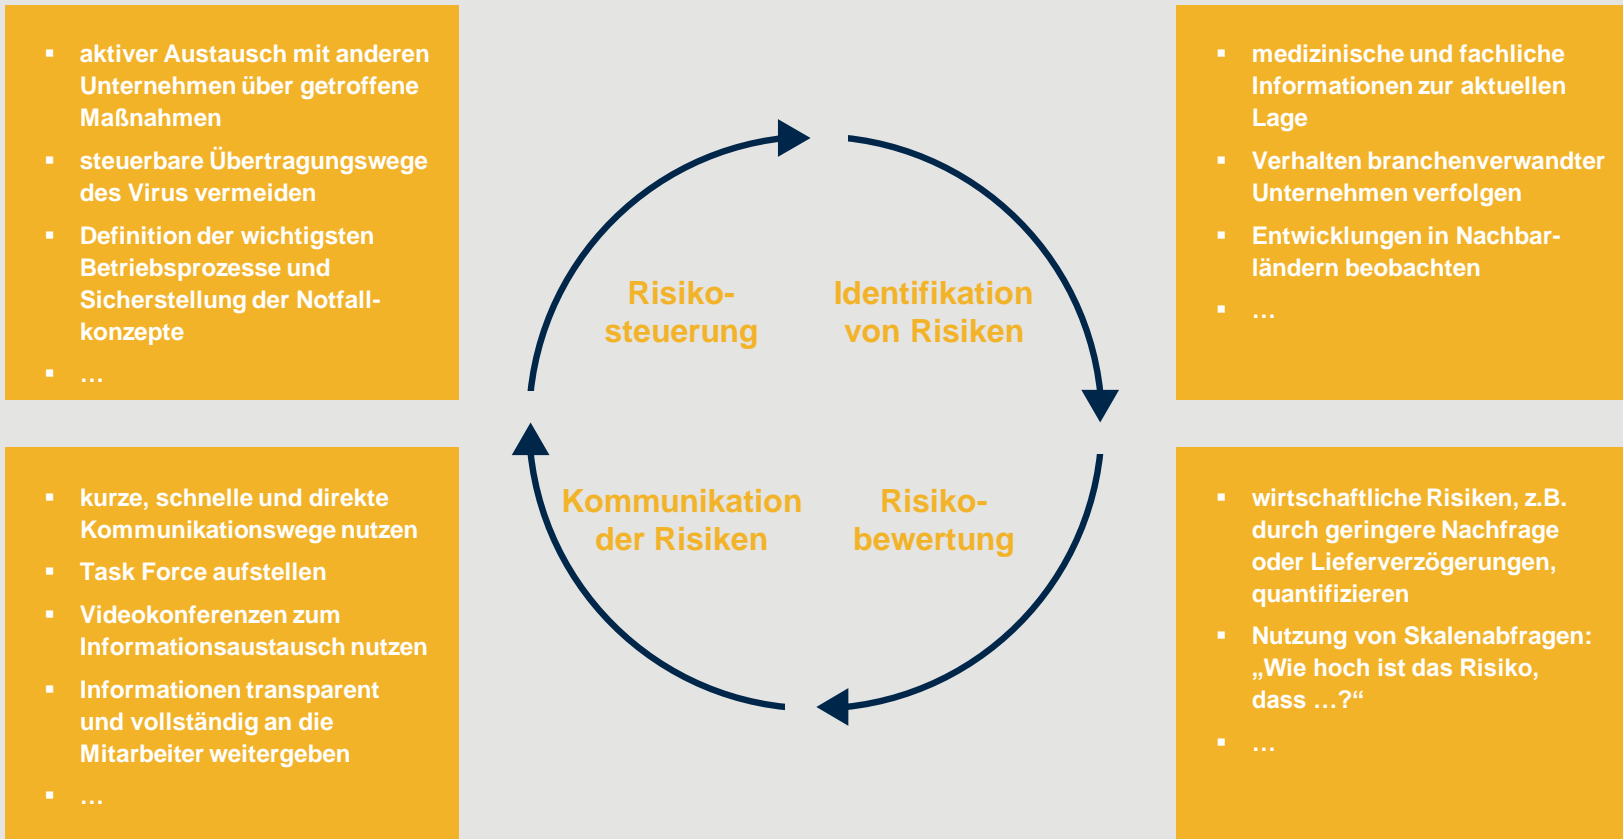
- aktiver Austausch mit anderen Unternehmen über getroffene Maßnahmen
- steuerbare Übertragungswege des Virus vermeiden
- Definition der wichtigsten Betriebsprozesse und Sicherstellung der Notfallkonzepte
- …

- medizinische und fachliche Informationen zur aktuellen Lage
- Verhalten branchenverwandter Unternehmen verfolgen
- Entwicklungen in Nachbarländern beobachten
- …

Risikosteuerung

Identifikation von Risiken

Kommunikation der Risiken

Risikobewertung

- kurze, schnelle und direkte Kommunikationswege nutzen
- Task Force aufstellen
- Videokonferenzen zum Informationsaustausch nutzen
- Informationen transparent und vollständig an die Mitarbeiter weitergeben
- …

- wirtschaftliche Risiken, z.B. durch geringere Nachfrage oder Lieferverzögerungen, quantifizieren
- Nutzung von Skalenabfragen: „Wie hoch ist das Risiko, dass …?“
- …